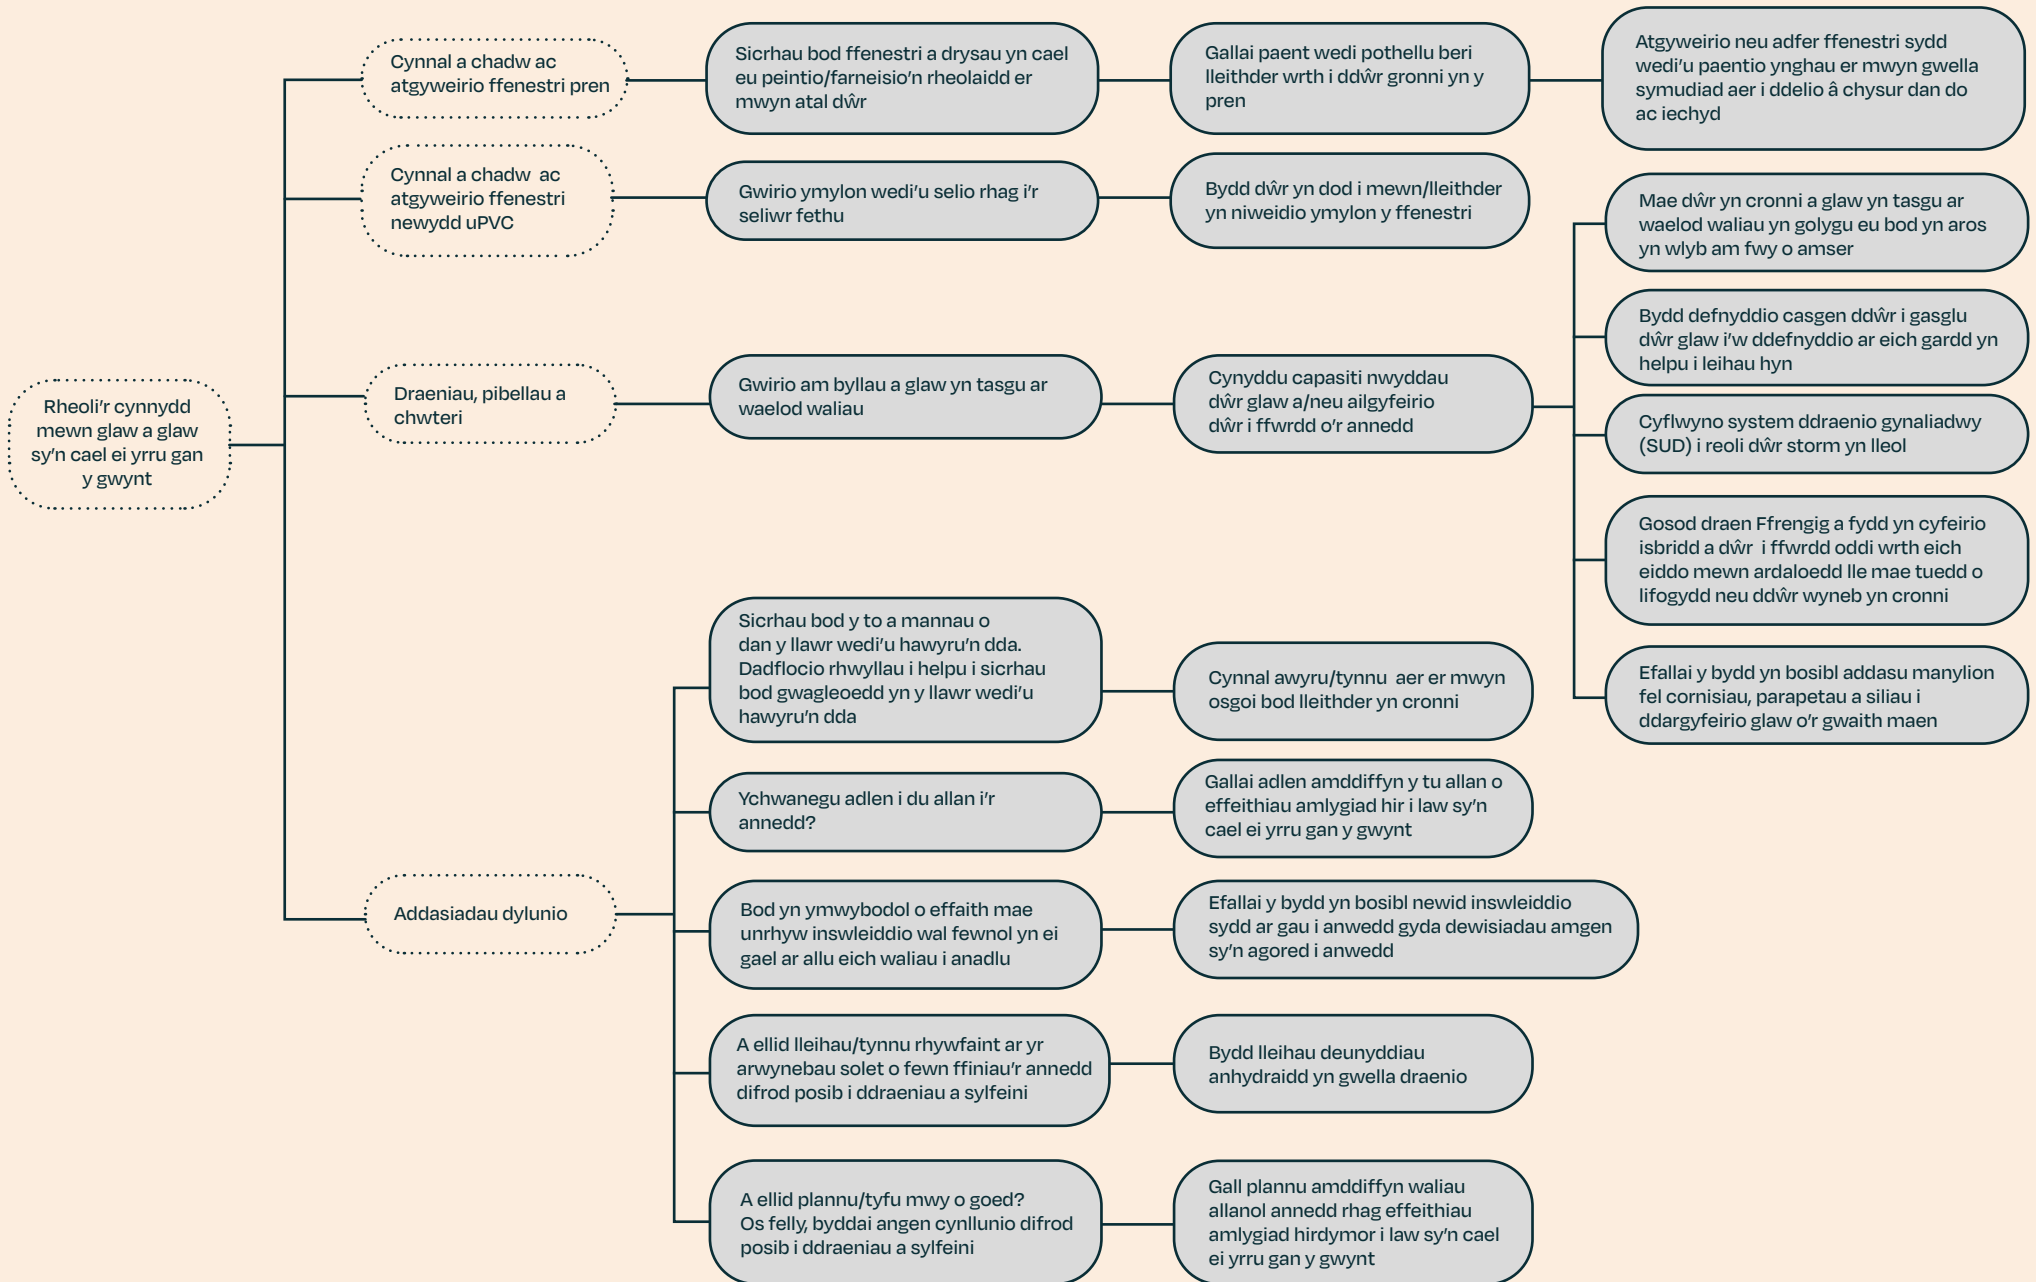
Rheoli'r cynnydd mewn glaw a glaw sy'n cael ei yrru gan y gwynt

Cynnal a chadw ac atgyweirio ffenestri pren

Sicrhau bod ffenestri a drysau yn cael eu peintio/farneisio'n rheolaidd er mwyn atal dŵr

Gallai paent wedi pothellu beri lleithder wrth i ddŵr gronni yn y pren

Atgyweirio neu adfer ffenestri sydd wedi'u paentio ynghau er mwyn gwella symudiad aer i ddelio â chysur dan do ac iechyd

Cynnal a chadw ac atgyweirio ffenestri newydd uPVC

Gwirio ymylon wedi'u selio rhag i'r seliwr fethu

Bydd dŵr yn dod i mewn/lleithder yn niweidio ymylon y ffenestri

Draeniau, pibellau a chwteri

Gwirio am byllau a glaw yn tasgu ar waelod waliau

Cynyddu capasiti nwyddau dŵr glaw a/neu ailgyfeirio dŵr i ffwrdd o'r annedd

Mae dŵr yn cronni a glaw yn tasgu ar waelod waliau yn golygu eu bod yn aros yn wlyb am fwy o amser

Bydd defnyddio casgen ddŵr i gasglu dŵr glaw i'w ddefnyddio ar eich gardd yn helpu i leihau hyn

Cyflwyno system ddraenio gynaliadwy (SUD) i reoli dŵr storm yn lleol

Gosod draen Ffrengig a fydd yn cyfeirio isbridd a dŵr i ffwrdd oddi wrth eich eiddo mewn ardaloedd lle mae tuedd o lifogydd neu ddŵr wyneb yn cronni

Efallai y bydd yn bosibl addasu manylion fel cornisiau, parapetau a siliau i ddargyfeirio glaw o'r gwaith maen

Addasiadau dylunio

Sicrhau bod y to a mannau o dan y llawr wedi'u hawyru'n dda. Dadflocio rhwyllau i helpu i sicrhau bod gwagleoedd yn y llawr wedi'u hawyru'n dda

Cynnal awyru/tynnu aer er mwyn osgoi bod lleithder yn cronni

Ychwanegu adlen i du allan i'r annedd?

Gallai adlen amddiffyn y tu allan o effeithiau amlygiad hir i law sy'n cael ei yrru gan y gwynt

Bod yn ymwybodol o effaith mae unrhyw inswleiddio wal fewnol yn ei gael ar allu eich waliau i anadlu

Efallai y bydd yn bosibl newid inswleiddio sydd ar gau i anwedd gyda dewisiadau amgen sy'n agored i anwedd

A ellid lleihau/tynnu rhywfaint ar yr arwynebau solet o fewn ffiniau'r annedd difrod posib i ddraeniau a sylfeini

Bydd lleihau deunyddiau anhydraidd yn gwella draenio

A ellid plannu/tyfu mwy o goed? Os felly, byddai angen cynllunio difrod posib i ddraeniau a sylfeini

Gall plannu amddiffyn waliau allanol annedd rhag effeithiau amlygiad hirdymor i law sy'n cael ei yrru gan y gwynt